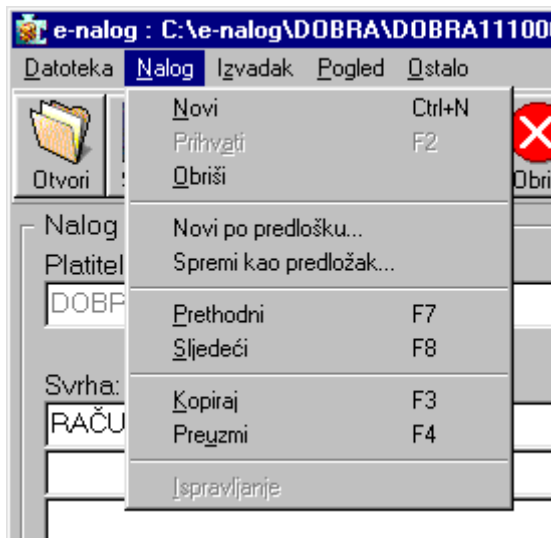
e-nalog : C:\e-nalog\DOBRA\DOBRA11100

Datoteka Nalog Izvadak Pogled Ostalo

Otvori

Obri

Nalog

Platitel

DOBR

Svrha:

RAČU

Novi Ctrl+N
Prihvati F2
Obriši

Novi po predlošku...
Spremi kao predložak...

Prethodni F7
Sljedeći F8

Kopiraj F3
Preuzmi F4

Ispravljanje